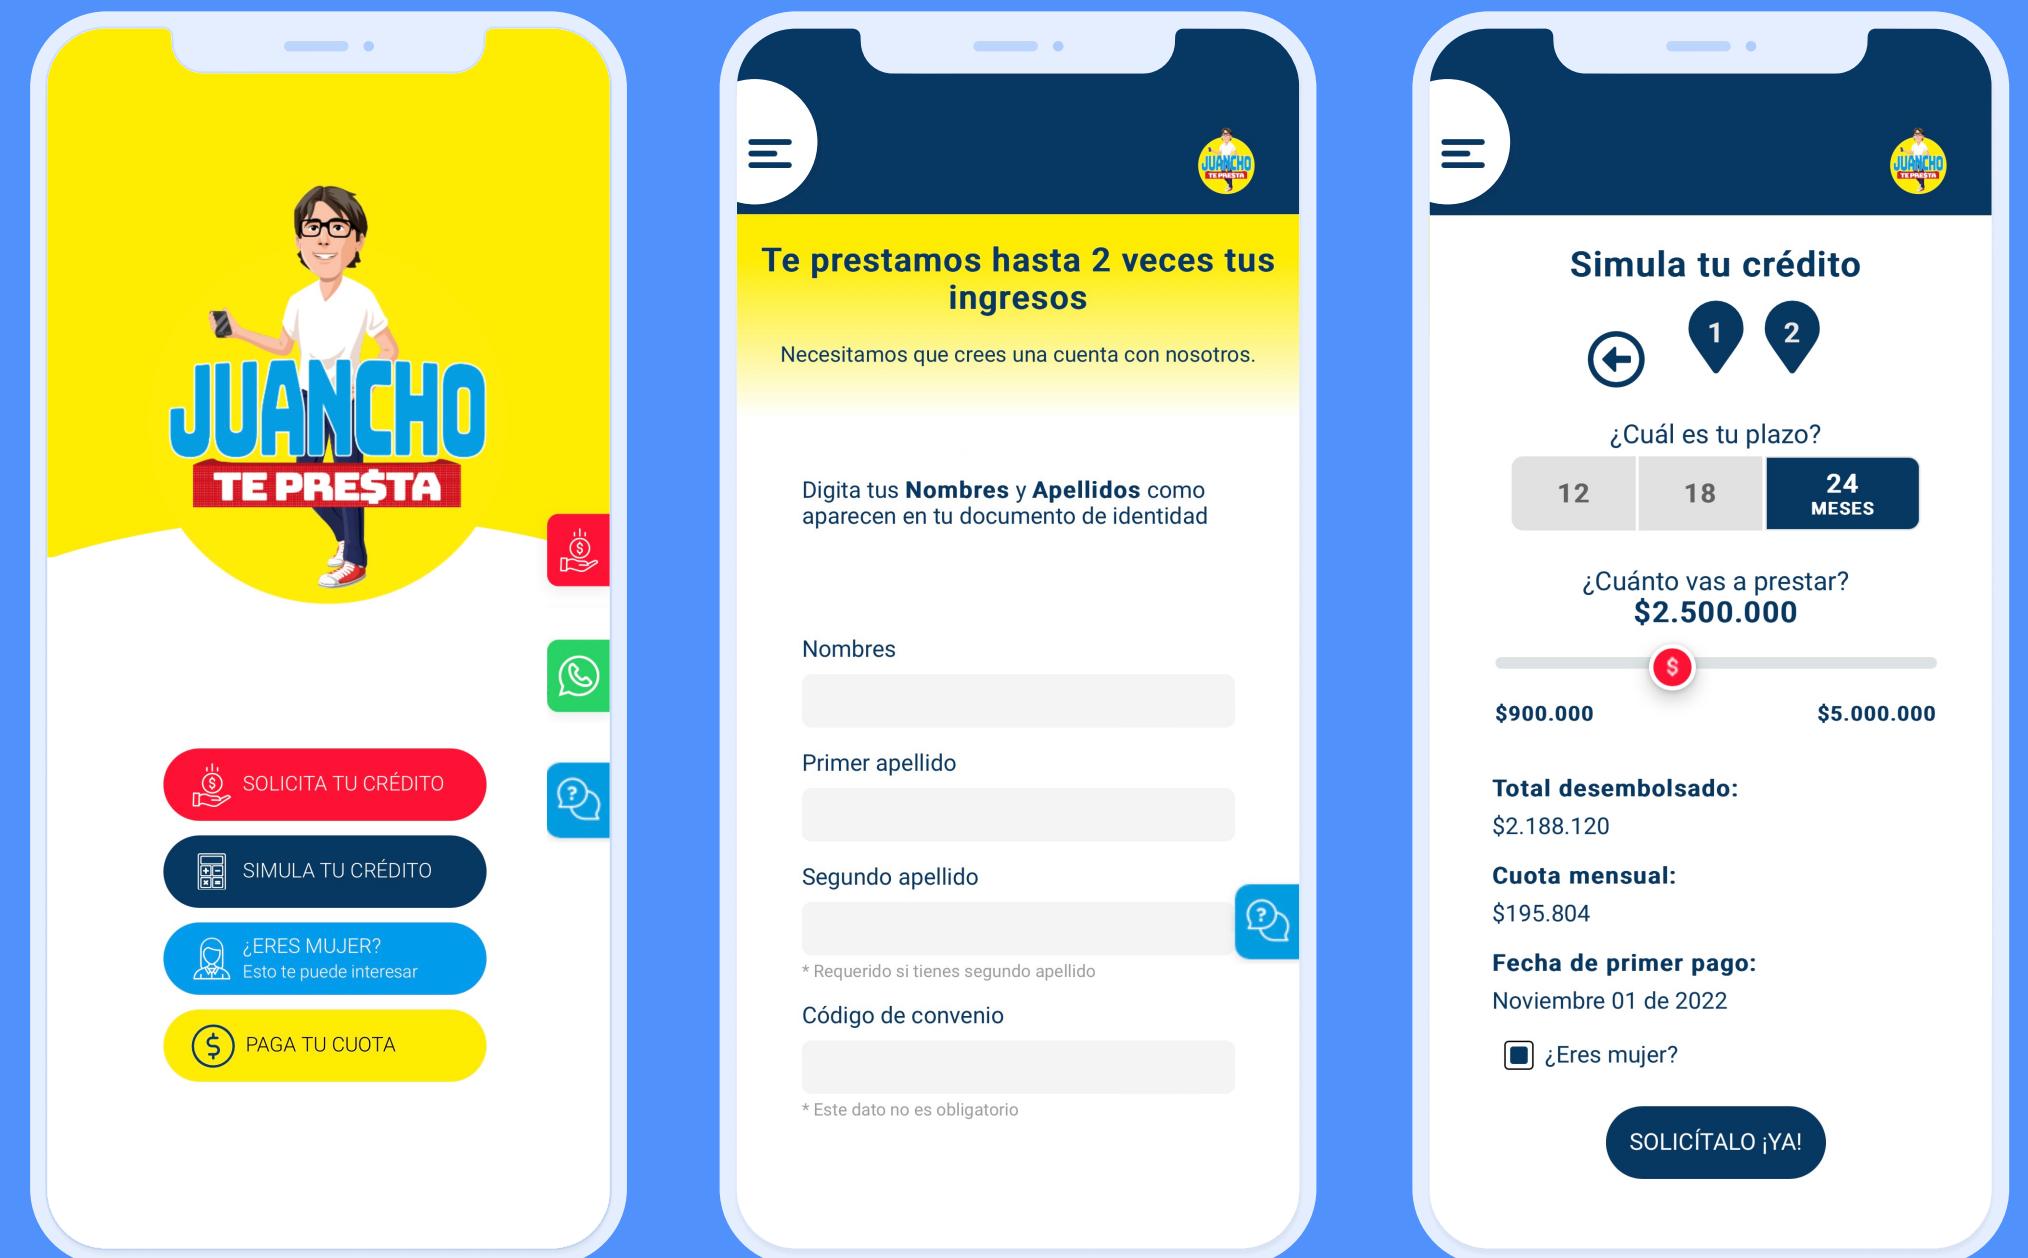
JUANCHO
TE PRE$TA

SOLICITA TU CRÉDITO

SIMULA TU CRÉDITO

¿ERES MUJER?
Esto te puede interesar

PAGA TU CUOTA

JUANCHO TE PRESTA

Te prestamos hasta 2 veces tus ingresos

Necesitamos que crees una cuenta con nosotros.

Digita tus **Nombres** y **Apellidos** como aparecen en tu documento de identidad

Nombres

Primer apellido

Segundo apellido

* Requerido si tienes segundo apellido

Código de convenio

* Este dato no es obligatorio

JUANCHO TE PRESTA

Simula tu crédito

1 2

¿Cuál es tu plazo?

| 12 | 18 | 24 MESES |
|---|---|---|

¿Cuánto vas a prestar?
$2.500.000

$
$900.000 $5.000.000

Total desembolsado:
$2.188.120

Cuota mensual:
$195.804

Fecha de primer pago:
Noviembre 01 de 2022

¿Eres mujer?

SOLICÍTALO ¡YA!